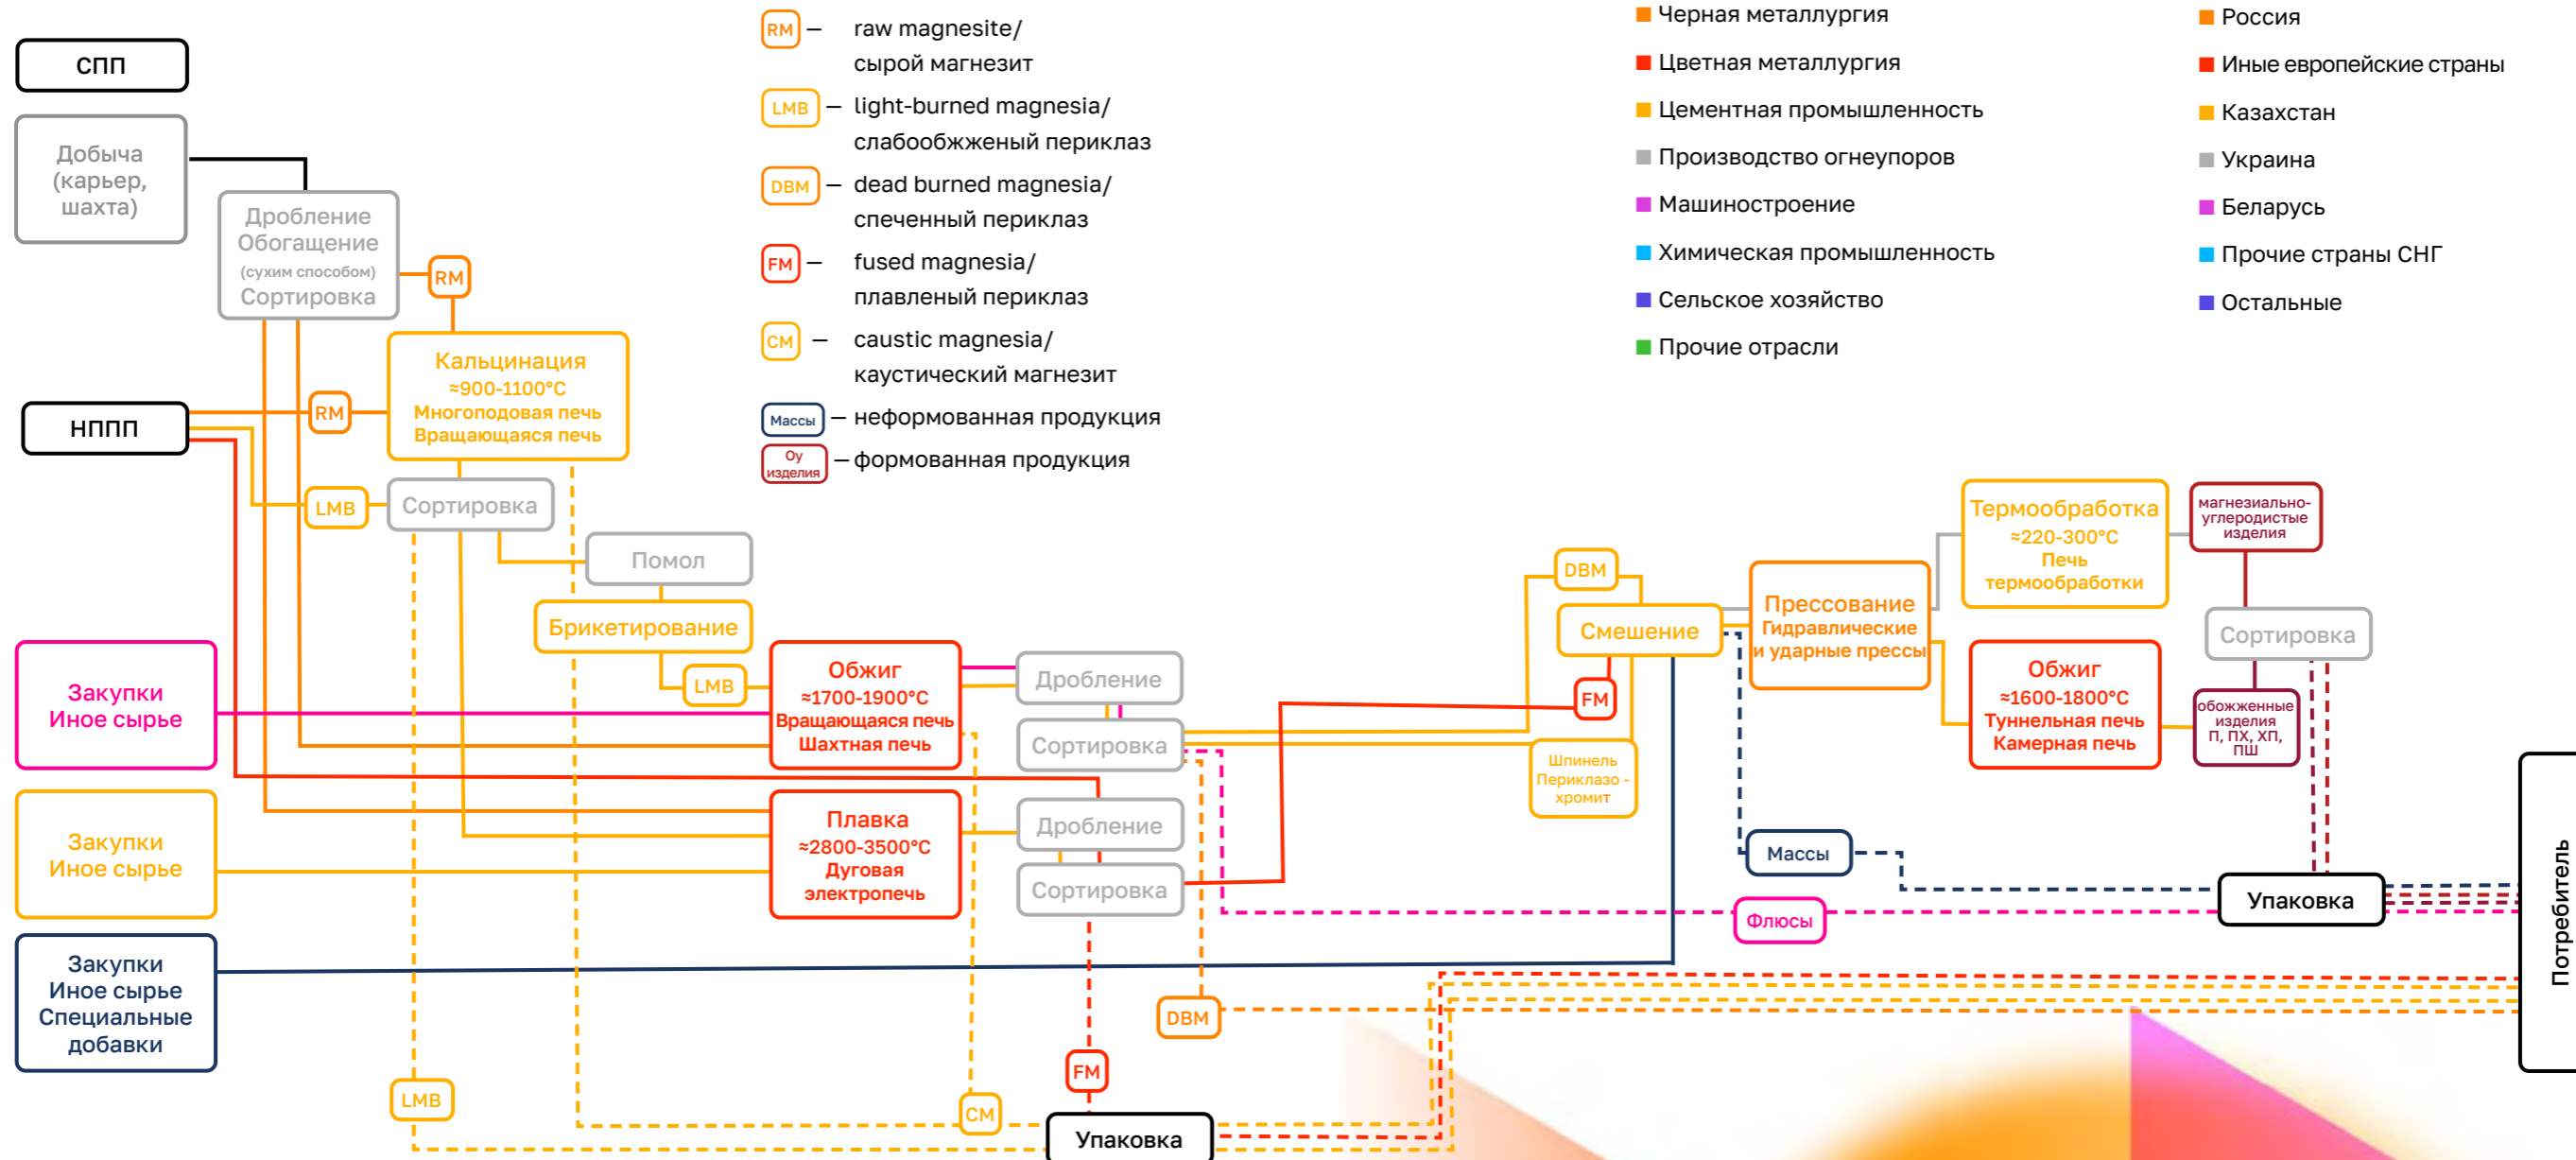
СПП

Добыча (карьер, шахта)

Дробление
Обогащение
(сухим способом)
Сортировка

RM

Кальцинация
≈900-1100°C
Многоподовая печь
Вращающаяся печь

НППП

RM

LMB

Сортировка

Помол

Брикетирование

LMB

Обжиг
≈1700-1900°C
Вращающаяся печь
Шахтная печь

Дробление

Сортировка

Плавка
≈2800-3500°C
Дуговая электропечь

Дробление

Сортировка

Закупки
Иное сырье

Закупки
Иное сырье

Закупки
Иное сырье
Специальные добавки

LMB

CM

FM

DBM

Упаковка

RM – raw magnesite/ сырой магнезит

LMB – light-burned magnesia/ слабообжженый периклаз

DBM – dead burned magnesia/ спеченный периклаз

FM – fused magnesia/ плавленый периклаз

CM – caustic magnesia/ каустический магнезит

Массы – неформованная продукция

Оу изделия – формованная продукция

Черная металлургия
Цветная металлургия
Цементная промышленность
Производство огнеупоров
Машиностроение
Химическая промышленность
Сельское хозяйство
Прочие отрасли

Россия
Иные европейские страны
Казахстан
Украина
Беларусь
Прочие страны СНГ
Остальные

DBM

Смешение

FM

Шпинель
Периклазо - хромит

Прессование
Гидравлические и ударные прессы

Термообработка
≈220-300°C
Печь термообработки

магнезиально-углеродистые изделия

Сортировка

Обжиг
≈1600-1800°C
Туннельная печь
Камерная печь

обожженные изделия
П, ПХ, ХП, ПШ

Массы

Флюсы

Упаковка

Потребитель